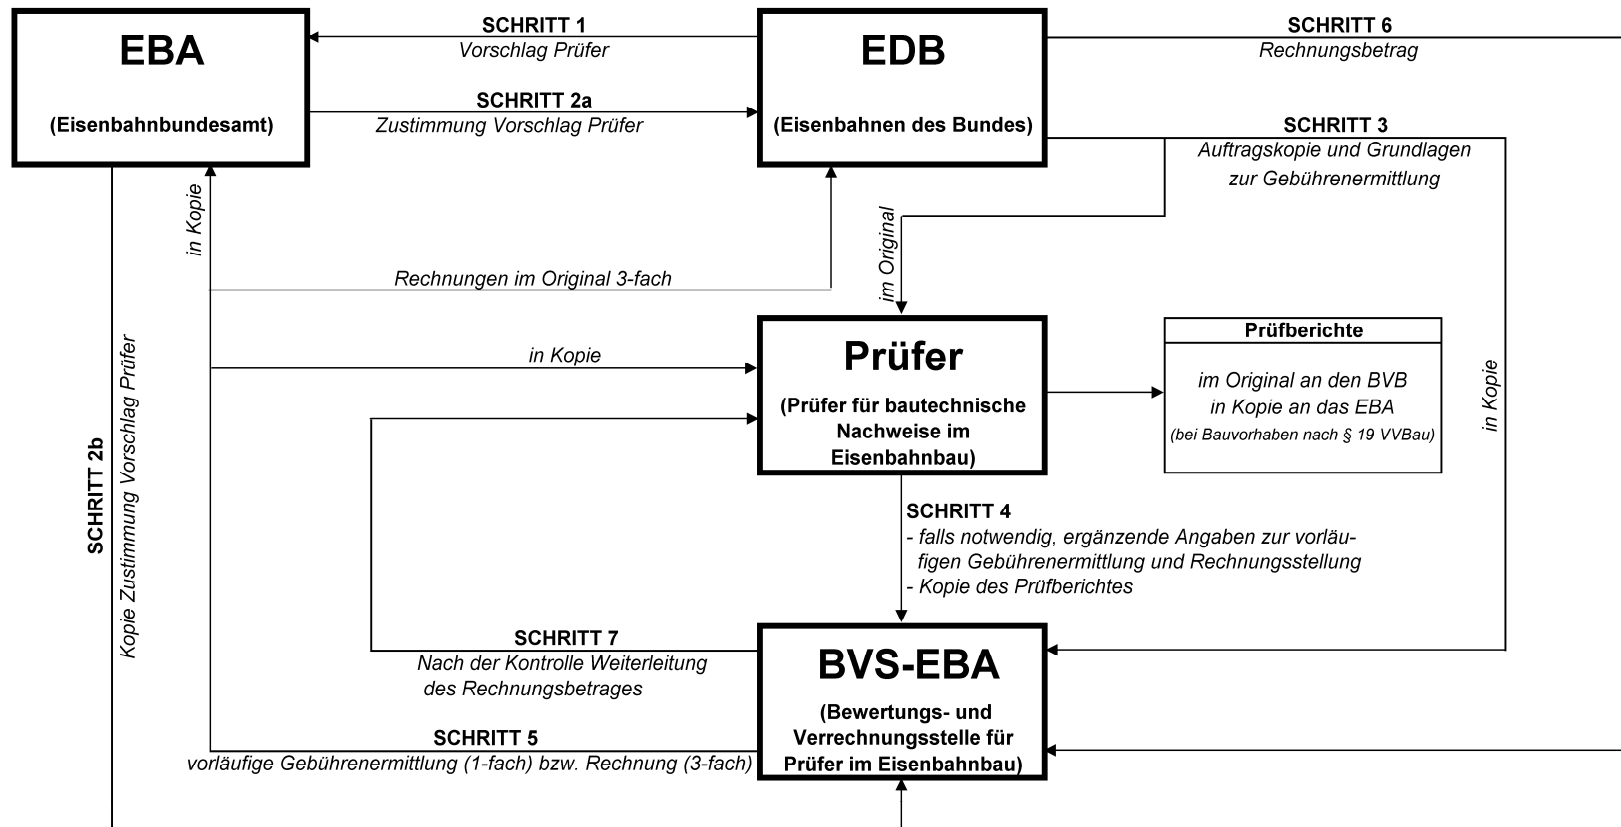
EBA

(Eisenbahnbundesamt)

SCHRITT 1
Vorschlag Prüfer

SCHRITT 2a
Zustimmung Vorschlag Prüfer

EDB

(Eisenbahnen des Bundes)

SCHRITT 6
Rechnungsbetrag

SCHRITT 3
Auftragskopie und Grundlagen zur Gebührenermittlung

in Kopie

Rechnungen im Original 3-fach

im Original

in Kopie

Prüfer

(Prüfer für bautechnische Nachweise im Eisenbahnbau)

Prüfberichte

im Original an den BVB
in Kopie an das EBA
(bei Bauvorhaben nach § 19 VVBau)

in Kopie

SCHRITT 2b

Kopie Zustimmung Vorschlag Prüfer

SCHRITT 4
- falls notwendig, ergänzende Angaben zur vorläufigen Gebührenermittlung und Rechnungsstellung
- Kopie des Prüfberichtes

SCHRITT 7
Nach der Kontrolle Weiterleitung des Rechnungsbetrages

BVS-EBA

(Bewertungs- und Verrechnungsstelle für Prüfer im Eisenbahnbau)

SCHRITT 5
vorläufige Gebührenermittlung (1-fach) bzw. Rechnung (3-fach)